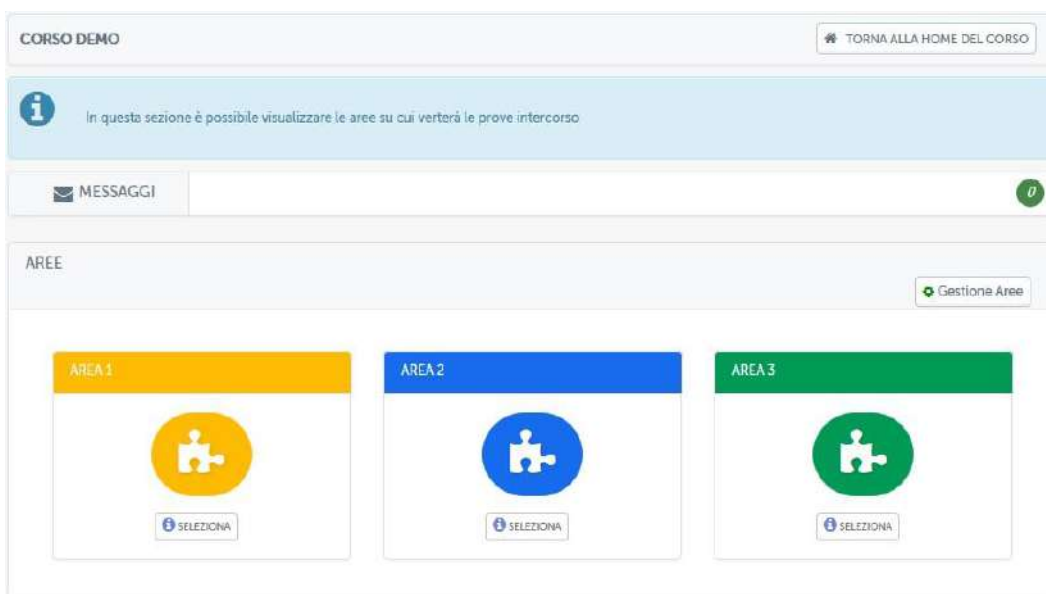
CORSO DEMO

TORNA ALLA HOME DEL CORSO

In questa sezione è possibile visualizzare le aree su cui verterà le prove intercorso

MESSAGGI

0

AREE

Gestione Aree

AREA 1

SELEZIONA

AREA 2

SELEZIONA

AREA 3

SELEZIONA